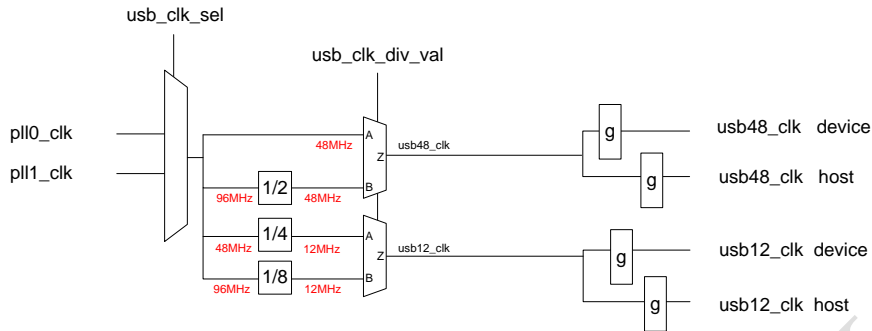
usb_clk_sel

usb_clk_div_val

pll0_clk

pll1_clk

A
48MHz
Z
usb48_clk
96MHz
1/2
48MHz
B

48MHz
1/4
12MHz
A
Z
usb12_clk
96MHz
1/8
12MHz
B

g
usb48_clk device
g
usb48_clk host
g
usb12_clk device
g
usb12_clk host